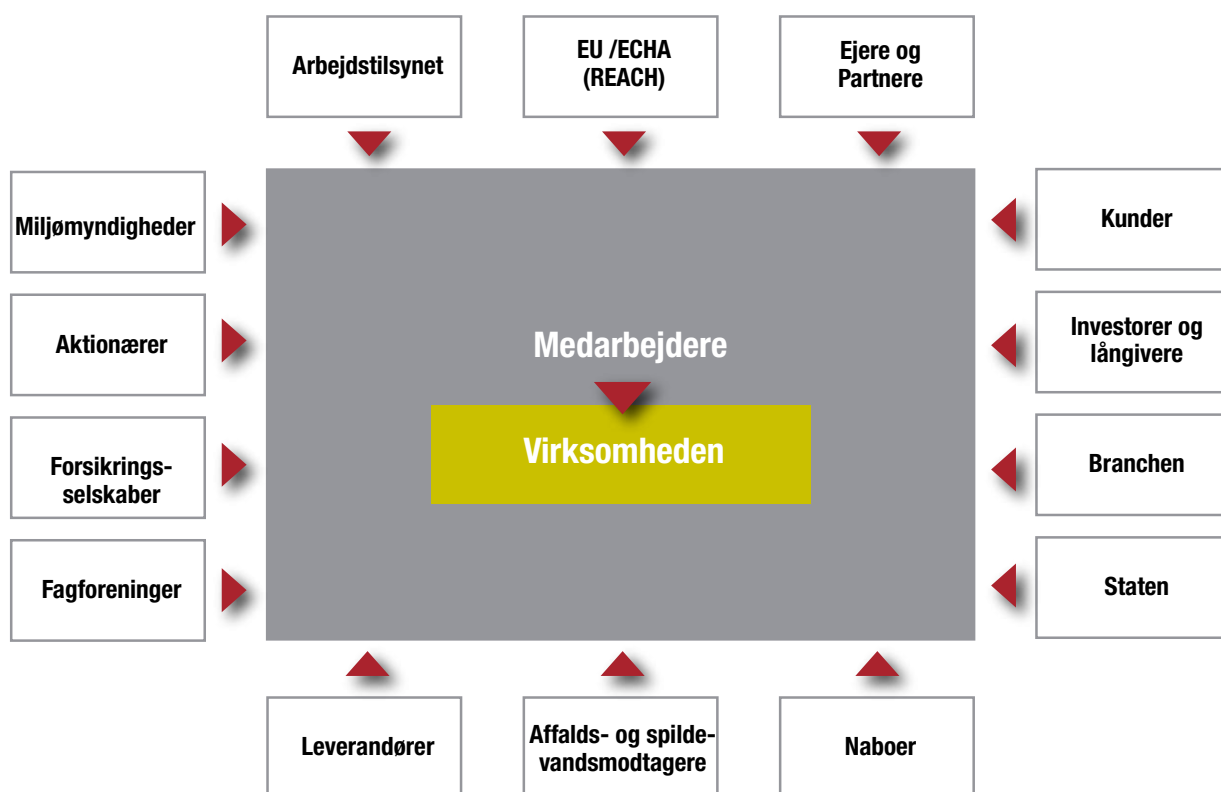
Arbejdstilsynet

EU /ECHA (REACH)

Ejere og Partnere

Miljømyndigheder

Kunder

Aktionærer

Medarbejdere

Investorer og långivere

Virksomheden

Forsikringsselskaber

Branchen

Fagforeninger

Staten

Leverandører

Affalds- og spildevandsmodtagere

Naboer